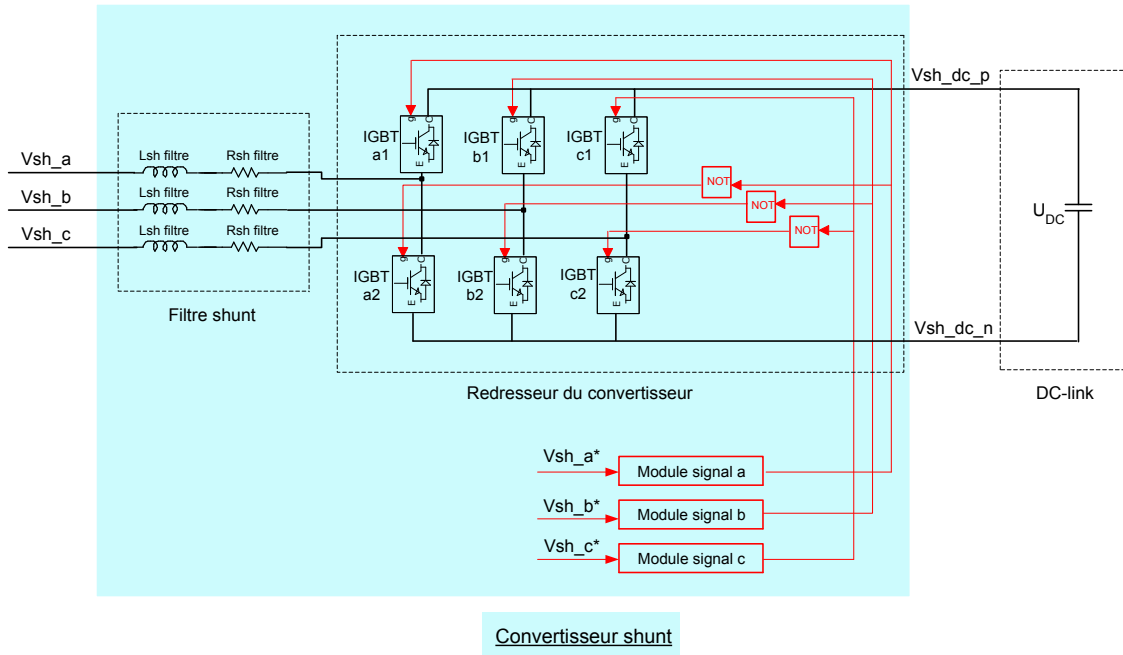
Vsh_a
Vsh_b
Vsh_c

Lsh filtre
Rsh filtre
Lsh filtre
Rsh filtre
Lsh filtre
Rsh filtre

Filtre shunt

IGBT a1
IGBT b1
IGBT c1
IGBT a2
IGBT b2
IGBT c2

NOT
NOT
NOT

Vsh_dc_p
Vsh_dc_n

$U_{DC}$

Redresseur du convertisseur

DC-link

Vsh_a*
Module signal a
Vsh_b*
Module signal b
Vsh_c*
Module signal c

Convertisseur shunt